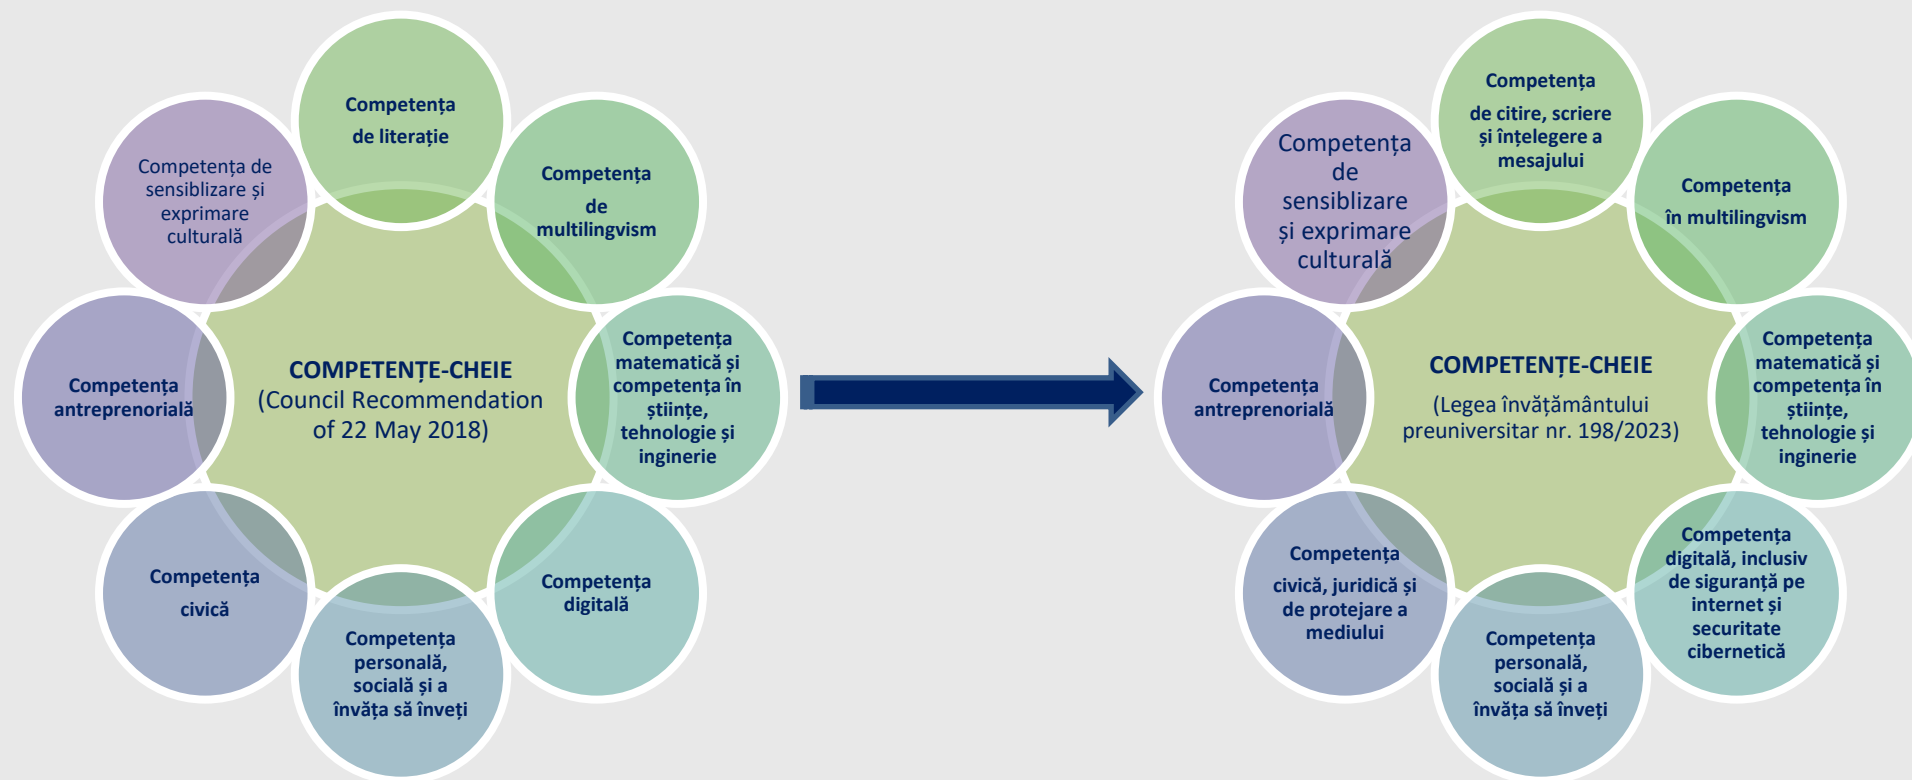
Competența de literație

Competența de multilingvism

Competența de sensiblizare și exprimare culturală

Competența antreprenorială

COMPETENȚE-CHEIE
(Council Recommendation of 22 May 2018)

Competența matematică și competența în științe, tehnologie și inginerie

Competența civică

Competența personală, socială și a învăța să înveți

Competența digitală

Competența de citire, scriere și înțelegere a mesajului

Competența de sensiblizare și exprimare culturală

Competența în multilingvism

Competența antreprenorială

COMPETENȚE-CHEIE
(Legea învățământului preuniversitar nr. 198/2023)

Competența matematică și competența în științe, tehnologie și inginerie

Competența civică, juridică și de protejare a mediului

Competența personală, socială și a învăța să înveți

Competența digitală, inclusiv de siguranță pe internet și securitate cibernetică